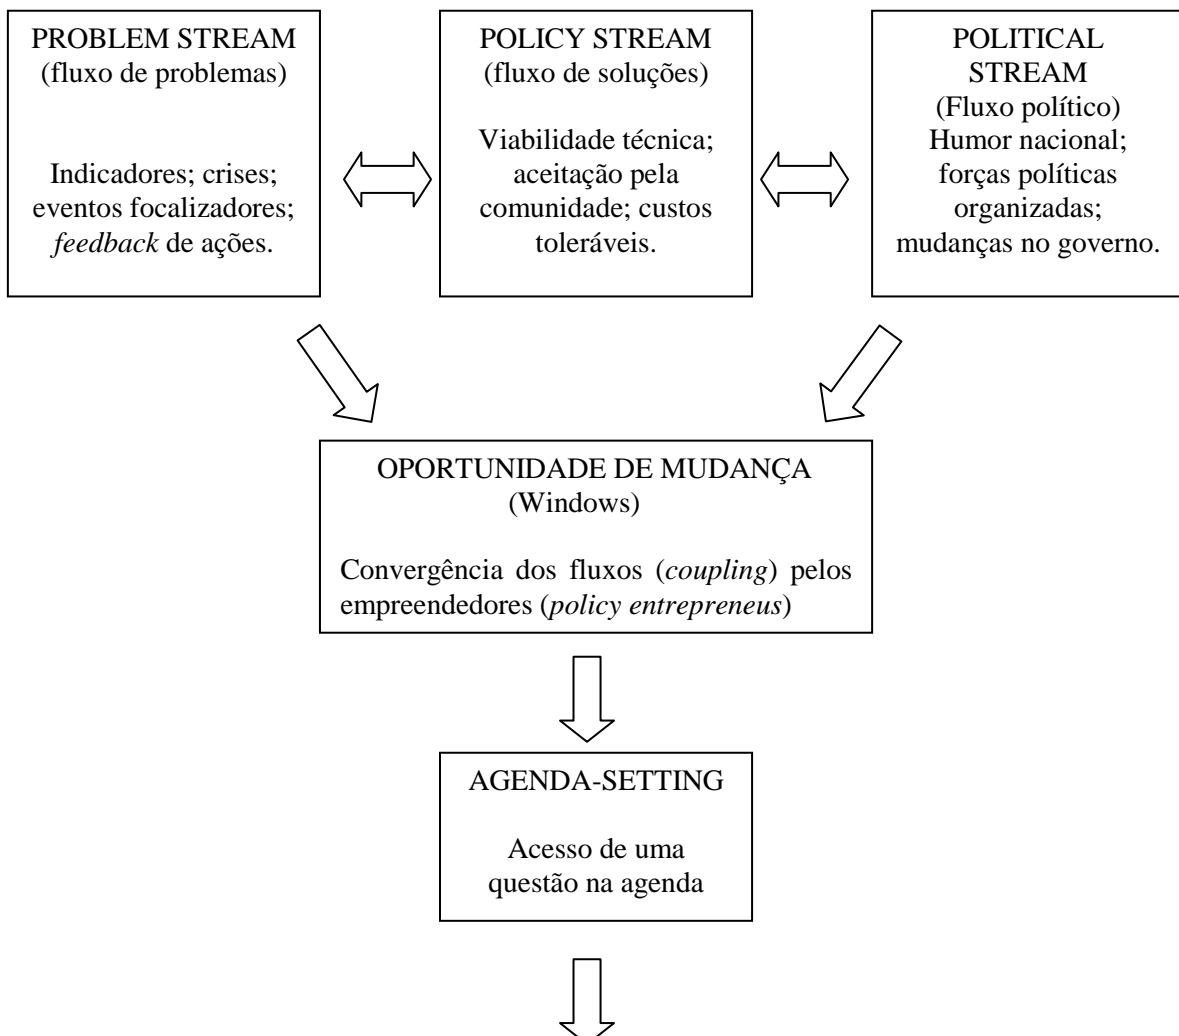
PROBLEM STREAM
(fluxo de problemas)

Indicadores; crises; eventos focalizadores; *feedback* de ações.

POLICY STREAM
(fluxo de soluções)

Viabilidade técnica; aceitação pela comunidade; custos toleráveis.

POLITICAL STREAM
(Fluxo político)
Humor nacional; forças políticas organizadas; mudanças no governo.

OPORTUNIDADE DE MUDANÇA
(Windows)

Convergência dos fluxos (*coupling*) pelos empreendedores (*policy entrepreneus*)

AGENDA-SETTING

Acesso de uma questão na agenda